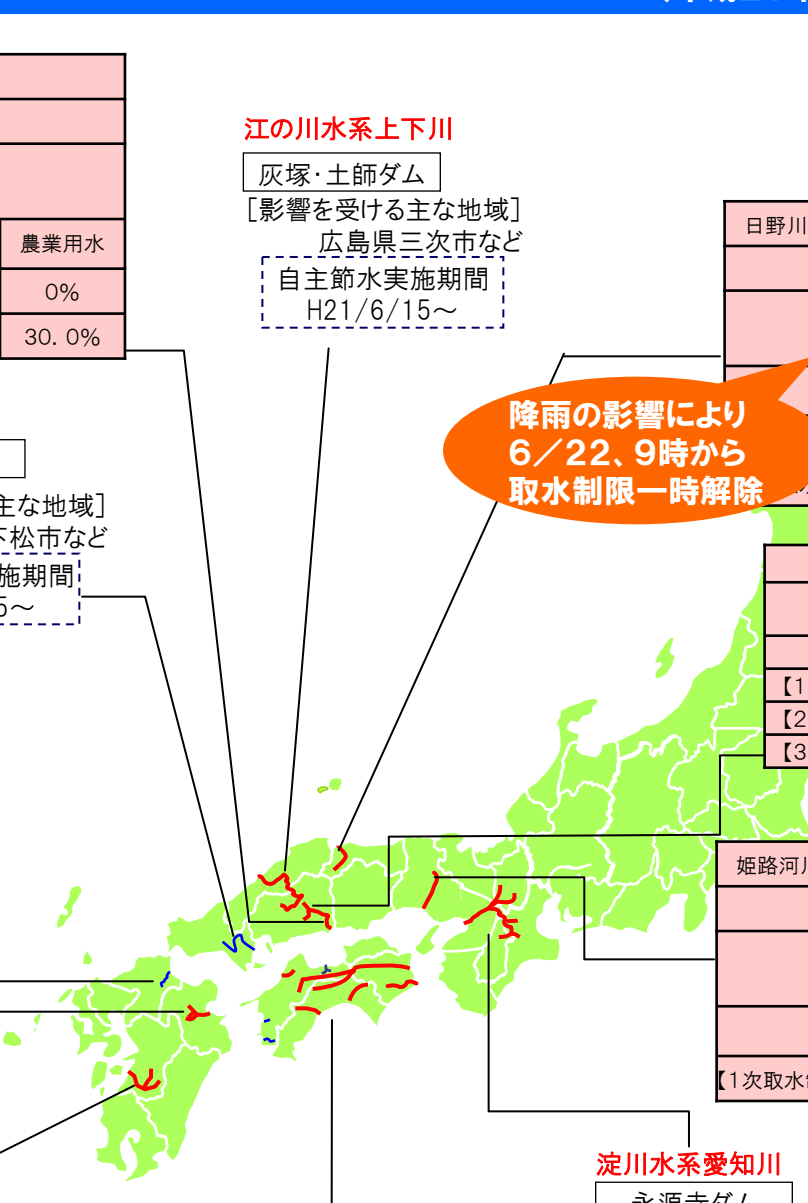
| 農業用水 |
|---|
| 0% |
| 30.0% |

江の川水系上下川

灰塚・土師ダム

［影響を受ける主な地域］
広島県三次市など

自主節水実施期間
H21/6/15～

主な地域］
松市など

施期間
5～

日野川

降雨の影響により
6／22、9時から
取水制限一時解除

【1
【2
【3

姫路河川

【1次取水

淀川水系愛知川

永源寺ダム